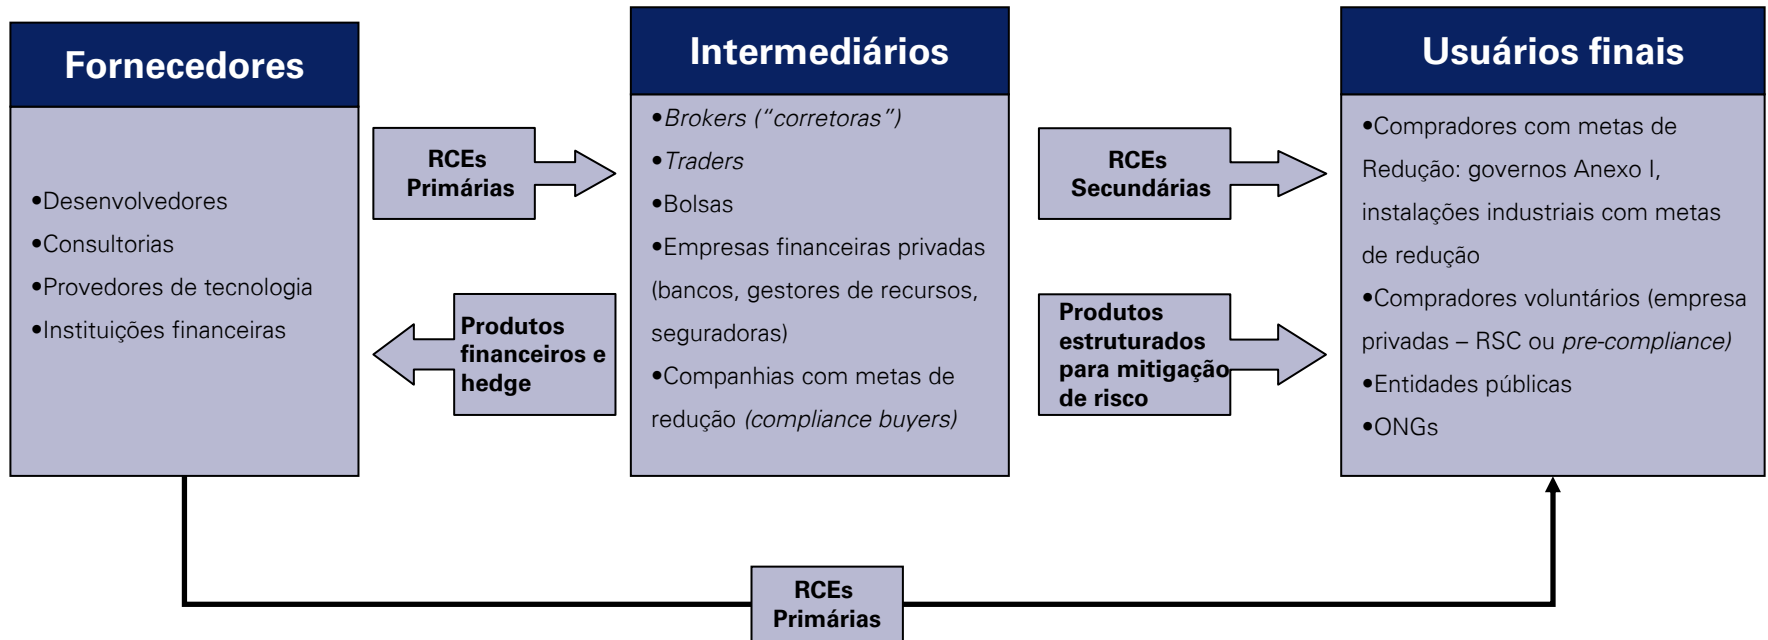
Fornecedores

•Desenvolvedores
•Consultorias
•Provedores de tecnologia
•Instituições financeiras

RCEs Primárias

Produtos financeiros e hedge

Intermediários

•Brokers (“corretoras”)
•Traders
•Bolsas
•Empresas financeiras privadas (bancos, gestores de recursos, seguradoras)
•Companhias com metas de redução (compliance buyers)

RCEs Secundárias

Produtos estruturados para mitigação de risco

Usuários finais

•Compradores com metas de Redução: governos Anexo I, instalações industriais com metas de redução
•Compradores voluntários (empresa privadas – RSC ou pre-compliance)
•Entidades públicas
•ONGs

RCEs Primárias